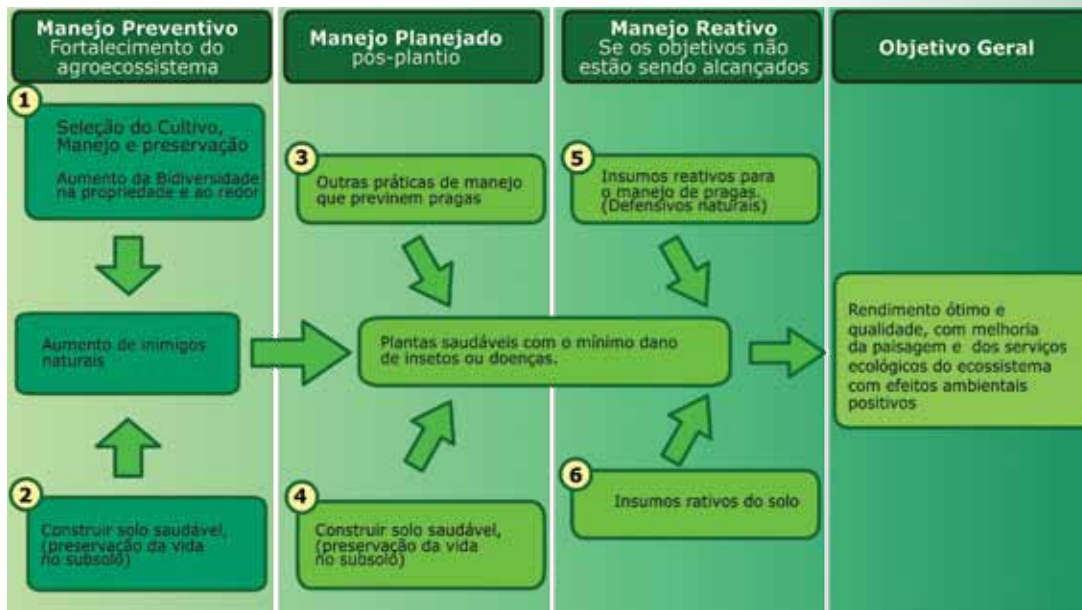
Manejo Preventivo
Fortalecimento do agroecossistema

Manejo Planejado
pós-plantio

Manejo Reativo
Se os objetivos não estão sendo alcançados

Objetivo Geral

1
Seleção do Cultivo, Manejo e preservação
Aumento da Bidiversidade na propriedade e ao redor

Aumento de inimigos naturais

2
Construir solo saudável, (preservação da vida no subsolo)

3
Outras práticas de manejo que previnem pragas

Plantas saudáveis com o mínimo dano de insetos ou doenças.

4
Construir solo saudável, (preservação da vida no subsolo)

5
Insumos reativos para o manejo de pragas. (Defensivos naturais)

6
Insumos rativos do solo

Rendimento ótimo e qualidade, com melhoria da paisagem e dos serviços ecológicos do ecossistema com efeitos ambientais positivos